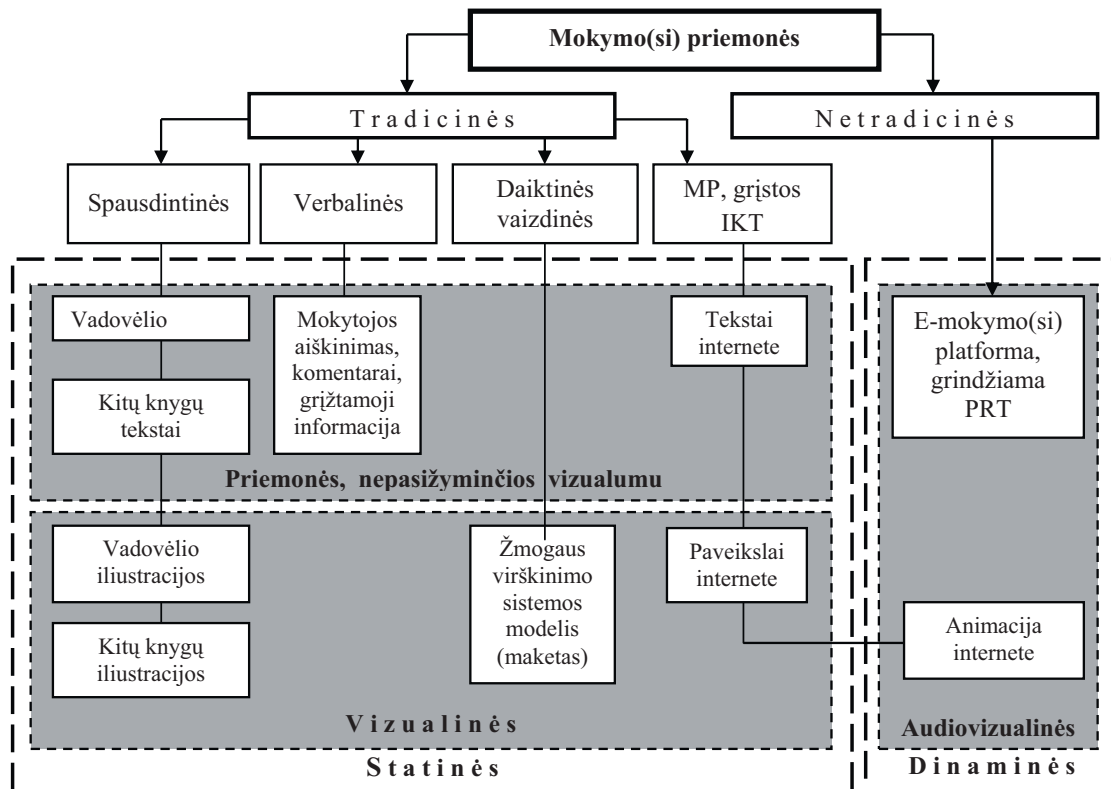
Mokymo(si) priemonės

Tradicinės

Netradicinės

Spausdintinės

Verbalinės

Daiktinės vaizdinės

MP, grįstos IKT

Vadovėlio

Mokytojos aiškinimas, komentarai, grįžtamoji informacija

Tekstai internete

E-mokymo(si) platforma, grindžiama PRT

Kitų knygų tekstai

Priemonės, nepasižyminčios vizualumu

Vadovėlio iliustracijos

Žmogaus virškinimo sistemos modelis (maketas)

Paveikslai internete

Kitų knygų iliustracijos

Animacija internete

Vizualinės

Audiovizualinės

Statinės

Dinaminės